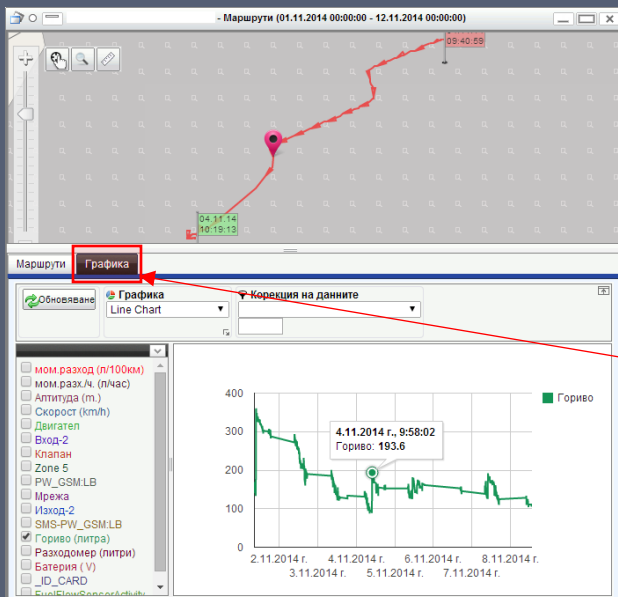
- Маршрути (01.11.2014 00:00:00 - 12.11.2014 00:00:00)

09:40:59

04.11.14
10:19:13

Маршрути Графика

Обновяване

Графика
Line Chart

Корекция на данните

мом.разход (л/100км)
мом.разх.ч. (л/час)
Алтитуда (m.)
Скорост (km/h)
Двигател
Вход-2
Клапан
Zone 5
PW_GSM:LB
Мрежа
Изход-2
SMS-PW_GSM:LB
Гориво (литра)
Разходомер (литри)
Батерия (V)
_ID_CARD
FuelFlowSensorActivity

Гориво

4.11.2014 г., 9:58:02
Гориво: 193.6

400
300
200
100
0

2.11.2014 г.
3.11.2014 г.
4.11.2014 г.
5.11.2014 г.
6.11.2014 г.
7.11.2014 г.
8.11.2014 г.